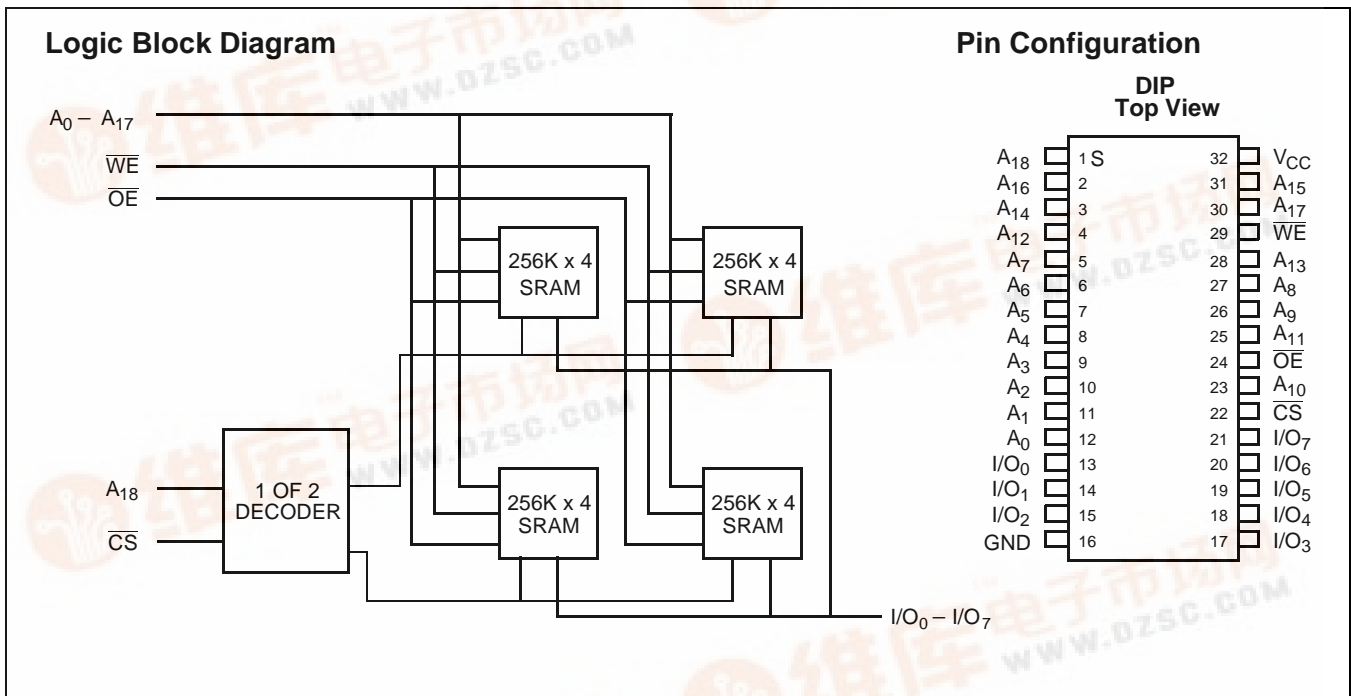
Logic Block Diagram

$A_0 - A_{17}$
$\overline{WE}$
$\overline{OE}$

256K x 4 SRAM
256K x 4 SRAM

$A_{18}$
$\overline{CS}$
1 OF 2 DECODER

256K x 4 SRAM
256K x 4 SRAM

$I/O_0 - I/O_7$

Pin Configuration

DIP
Top View

| | | | |
|---|---|---|---|
| $A_{18}$ | 1 S | 32 | $V_{CC}$ |
| $A_{16}$ | 2 | 31 | $A_{15}$ |
| $A_{14}$ | 3 | 30 | $A_{17}$ |
| $A_{12}$ | 4 | 29 | $\overline{WE}$ |
| $A_7$ | 5 | 28 | $A_{13}$ |
| $A_6$ | 6 | 27 | $A_8$ |
| $A_5$ | 7 | 26 | $A_9$ |
| $A_4$ | 8 | 25 | $A_{11}$ |
| $A_3$ | 9 | 24 | $\overline{OE}$ |
| $A_2$ | 10 | 23 | $A_{10}$ |
| $A_1$ | 11 | 22 | $\overline{CS}$ |
| $A_0$ | 12 | 21 | $I/O_7$ |
| $I/O_0$ | 13 | 20 | $I/O_6$ |
| $I/O_1$ | 14 | 19 | $I/O_5$ |
| $I/O_2$ | 15 | 18 | $I/O_4$ |
| GND | 16 | 17 | $I/O_3$ |

维库电子市场网
WWW.DZSC.COM